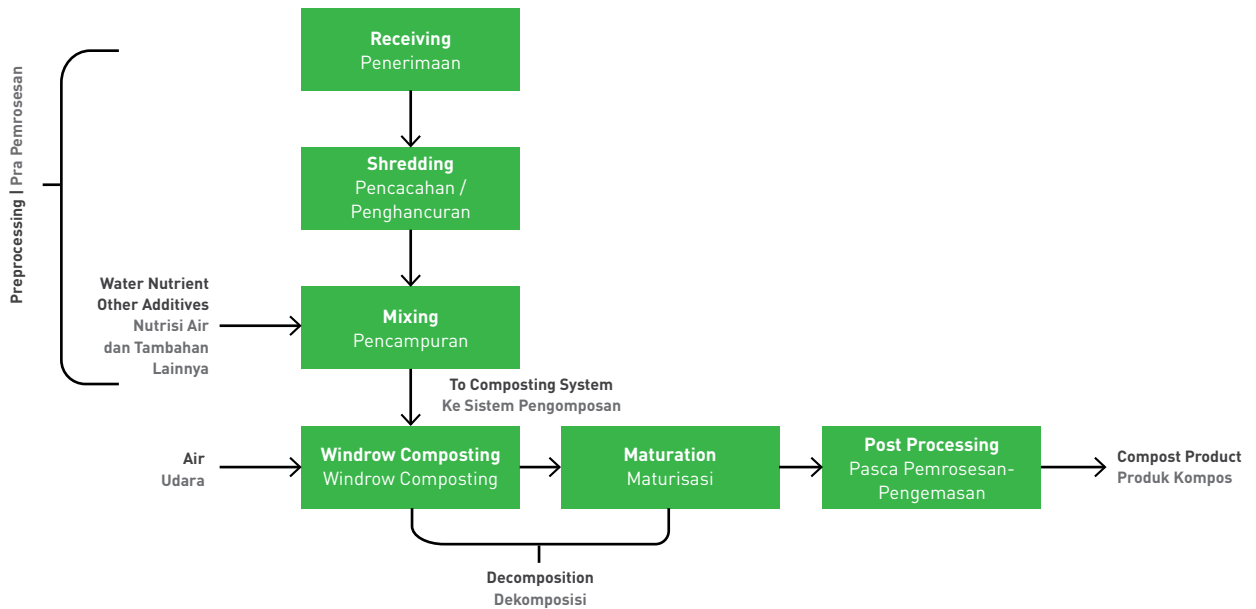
Preprocessing | Pra Pemrosesan

Receiving
Penerimaan

Shredding
Pencacahan / Penghancuran

Water Nutrient
Other Additives
Nutrisi Air dan Tambahan Lainnya

Mixing
Pencampuran

To Composting System
Ke Sistem Pengomposan

Air
Udara

Windrow Composting
Windrow Composting

Maturation
Maturisasi

Post Processing
Pasca Pemrosesan-Pengemasan

Compost Product
Produk Kompos

Decomposition
Dekomposisi